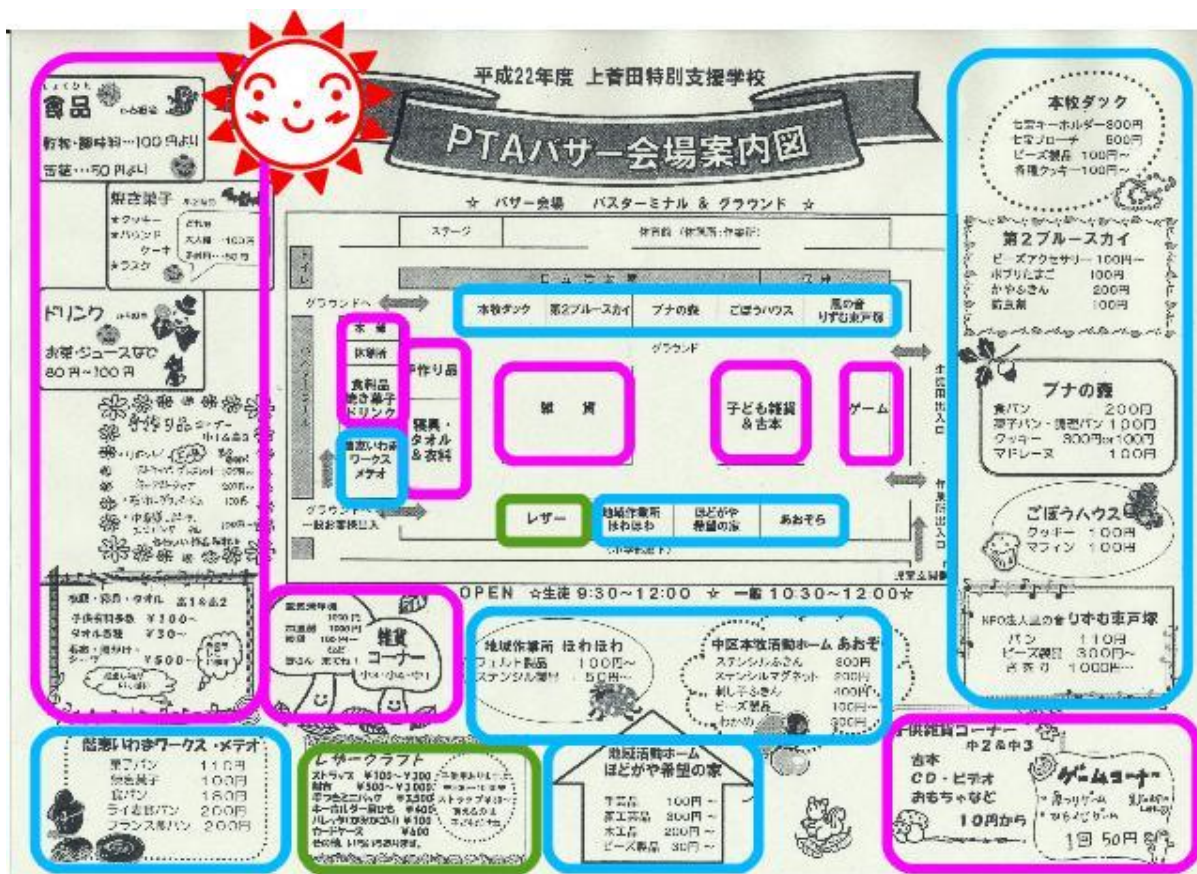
平成22年度 上菅田特別支援学校

PTAバザー会場案内図

☆ バザー会場 バスターミナル & グラウンド ☆

しょくひん
食品 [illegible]
野菜・調味料…100円より
古着…50円より

駄菓子 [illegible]
★クッキー
★パウンドケーキ
★ラスク
どれも
大人様 …100円
子供用…50円

ドリンク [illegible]
お茶・ジュースなど
80円~100円

手作り品コーナー 中1&高3
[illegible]

寝具・衣料・タオル 高1&高2
子供用衣料 ¥100~
タオル各種 ¥30~
寝具・掛布団・シーツ ¥500~

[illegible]
雑貨コーナー
小4・小5・中1

ステージ
体育館(休憩所・作業所)
トイレ
グラウンドへ
本校ダック　第2ブルースカイ　ブナの森　ごぼうハウス　風の音 りずむ東戸塚
グラウンド
本部
休憩所
食料品 駄菓子 ドリンク
手作り品
寝具・タオル & 衣料
雑貨
子ども雑貨 & 古本
ゲーム
菓歳いわまワークス メテオ
グラウンドへ
一般お客様出入口
レザー
地域作業所 ほわほわ
ほどがや 希望の家
あおぞら
正面出入口
作業所出入口

OPEN ☆生徒 9:30~12:00 ☆ 一般 10:30~12:00☆

地域作業所 ほわほわ
フェルト製品 100円~
ステンシル製品 50円~

中区本牧活動ホーム あおぞら
ステンシルふきん 300円
ステンシルマグネット 200円
刺し子ふきん 400円
ビーズ製品 100円~
わかめ 300円

本校ダック
七宝キーホルダー 300円
七宝ブローチ 500円
ビーズ製品 100円~
手焼クッキー 100円~

第2ブルースカイ
ビーズアクセサリー 100円~
ポプリたまご 100円
かやるきん 200円
防虫剤 100円

ブナの森
食パン 200円
菓子パン・調理パン 100円
クッキー 300円or100円
マドレーヌ 100円

ごぼうハウス
クッキー 100円
マフィン 100円

NPO法人風の音 りずむ東戸塚
パン 110円
ビーズ製品 300円~
古衣 1000円…

菓歳いわまワークス・メテオ
菓子パン 110円
焼き菓子 100円
食パン 180円
ライ麦食パン 200円
フランス風パン 200円

レザークラフト
ストラップ ¥100~¥300
財布 ¥500~¥3000
小銭入れ ¥300
キーホルダー ¥400
パレッタ ¥100
カードケース ¥600
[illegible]

地区活動ホーム
ほどがや希望の家
手芸品 100円~
紙工芸品 300円~
木工品 200円~
ビーズ製品 30円~

子供雑貨コーナー
中2&中3
古本
CD・ビデオ
おもちゃなど
10円から

ゲームコーナー
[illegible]
1回 50円